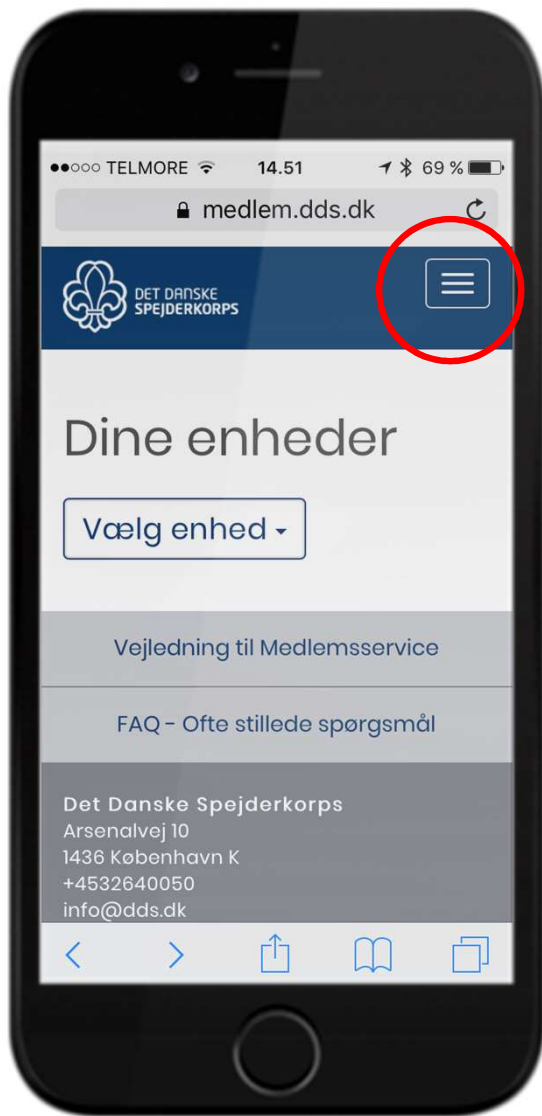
●●○○○ TELMORE 14.51 69 %

medlem.dds.dk

DET DANSKE SPEJDERKORPS

Dine enheder

Vælg enhed

Vejledning til Medlemsservice

FAQ - Ofte stillede spørgsmål

Det Danske Spejderkorps
Arsenalvej 10
1436 København K
+4532640050
info@dds.dk